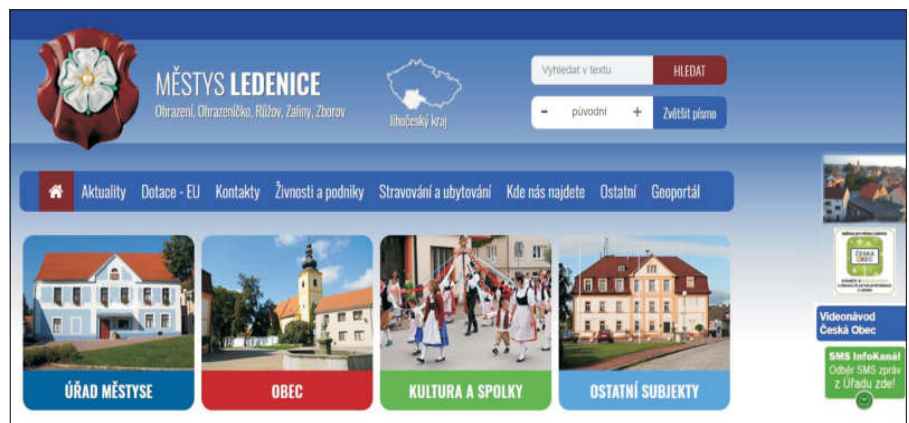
MĚSTYS LEDENICE
Ohrazení, Ohrazeníčko, Růžov, Zaliny, Zborov

Jihočeský kraj

Vyhledat v textu
HLEDAT

-
původní
+
Zvětšit písmo

Aktuality
Dotace - EU
Kontakty
Živnosti a podniky
Stravování a ubytování
Kde nás najdete
Ostatní
Geoportál

ČESKÁ OBEC

Videonávod Česká Obec

SMS InfoKanál
Odběr SMS zpráv z Úřadu zde!

ÚŘAD MĚSTYSE
OBEC
KULTURA A SPOLKY
OSTATNÍ SUBJEKTY